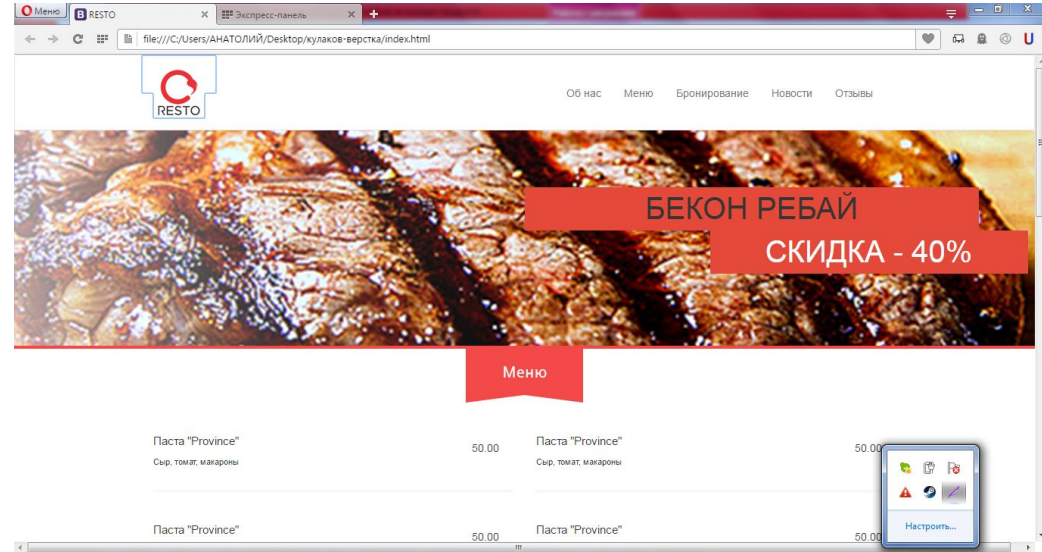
Меню RESTO × Экспресс-панель × +

file:///C:/Users/АНАТОЛИЙ/Desktop/кулаков-верстка/index.html

RESTO

Об нас Меню Бронирование Новости Отзывы

БЕКОН РЕБАЙ

СКИДКА - 40%

Меню

Паста "Province"
Сыр, томат, макароны
50.00

Паста "Province"
Сыр, томат, макароны
50.00

Паста "Province"
50.00

Паста "Province"
50.00

Настроить...